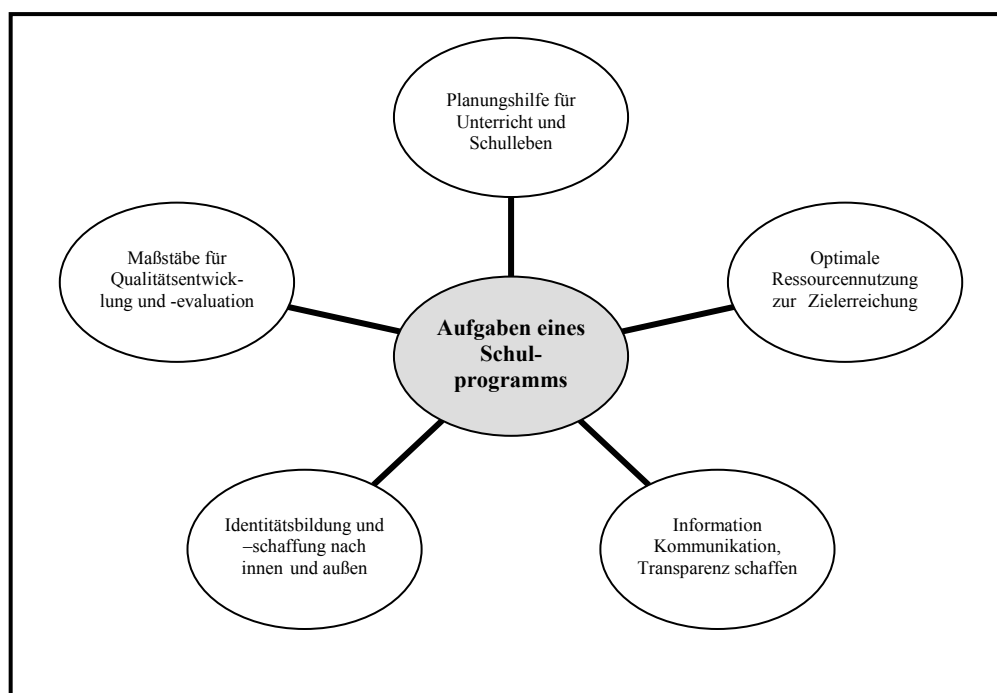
Planungshilfe für Unterricht und Schulleben

Maßstäbe für Qualitätsentwicklung und -evaluation

Optimale Ressourcennutzung zur Zielerreichung

Aufgaben eines Schulprogramms

Identitätsbildung und –schaffung nach innen und außen

Information Kommunikation, Transparenz schaffen